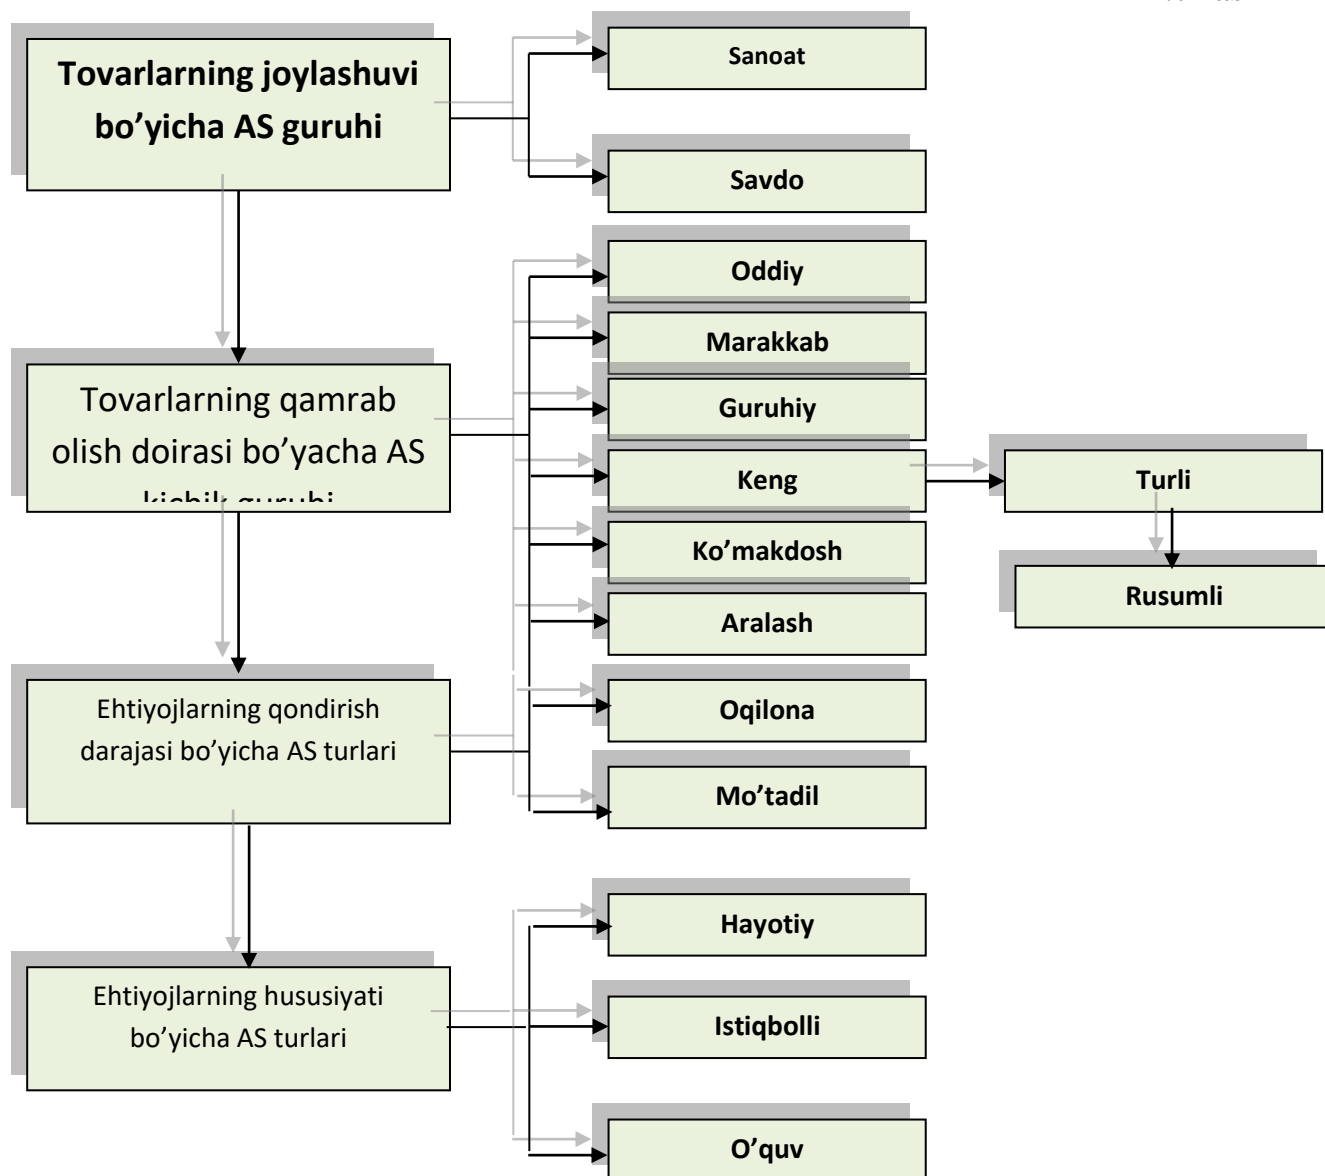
Tovarlarning joylashuvi bo'yicha AS guruhi

Sanoat

Savdo

Tovarlarning qamrab olish doirasi bo'yacha AS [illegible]

Oddiy

Marakkab

Guruhiy

Keng

Turli

Rusumli

Ko'makdosh

Aralash

Ehtiyojlarning qondirish darajasi bo'yicha AS turlari

Oqilona

Mo'tadil

Ehtiyojlarning hususiyati bo'yicha AS turlari

Hayotiy

Istiqbolli

O'quv